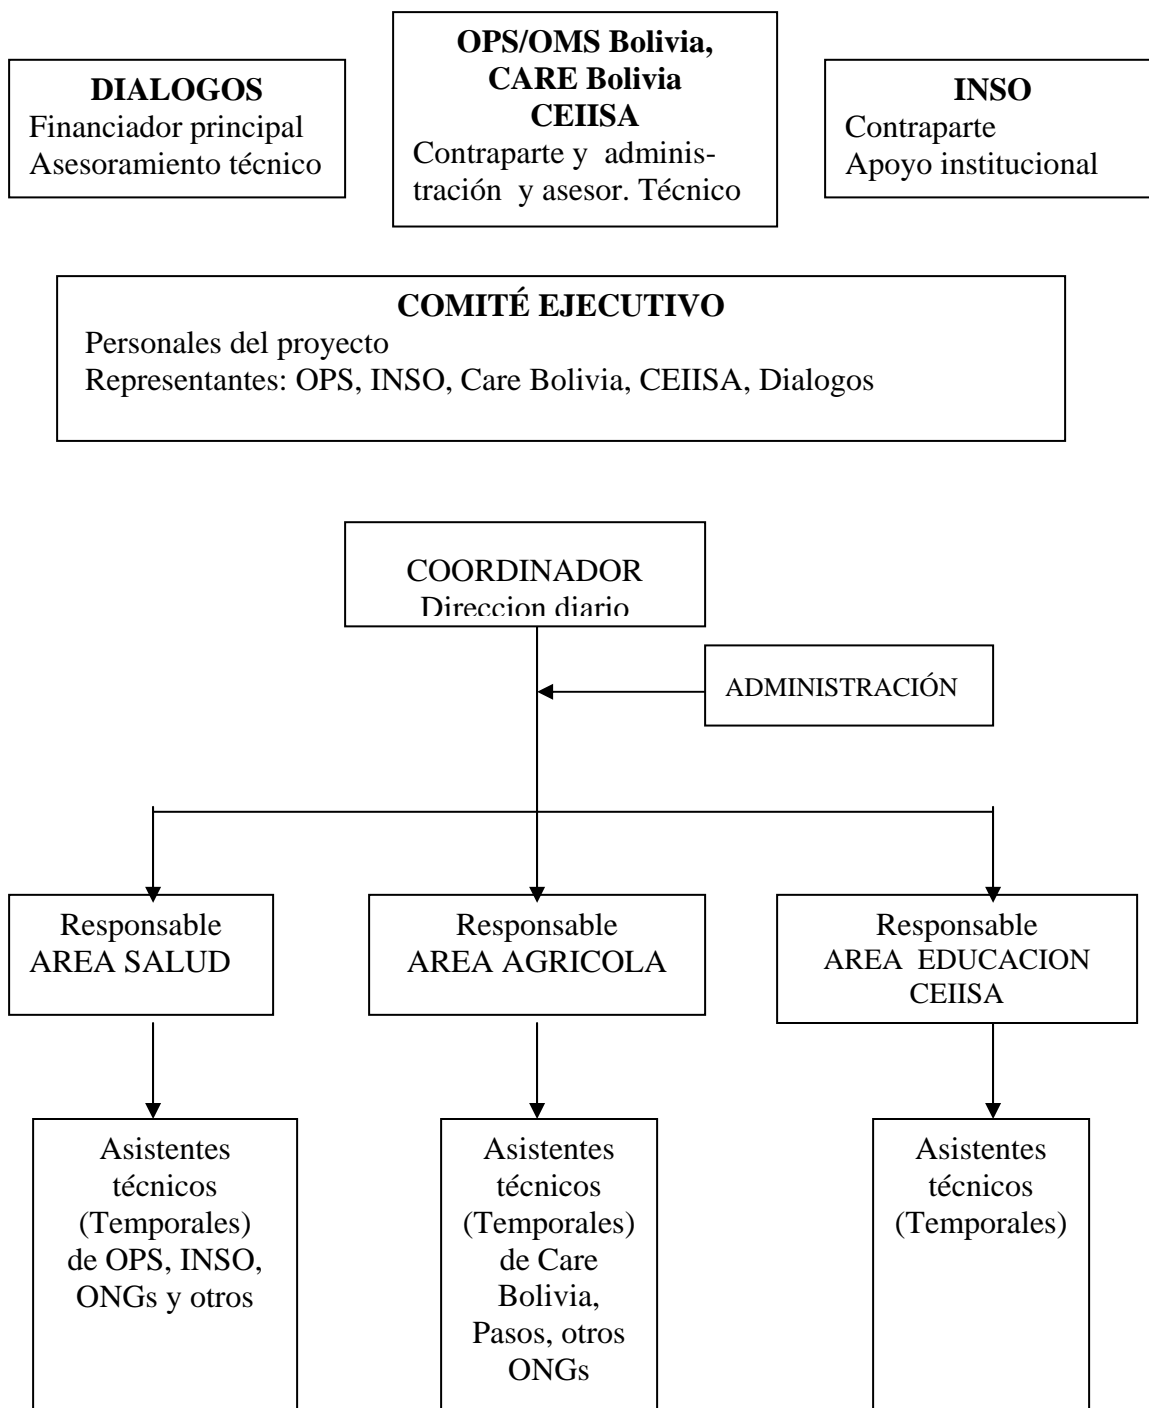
DIALOGOS
Financiador principal
Asesoramiento técnico

OPS/OMS Bolivia,
CARE Bolivia
CEIISA
Contraparte y administración y asesor. Técnico

INSO
Contraparte
Apoyo institucional

COMITÉ EJECUTIVO
Personales del proyecto
Representantes: OPS, INSO, Care Bolivia, CEIISA, Dialogos

COORDINADOR
Direccion diario

ADMINISTRACIÓN

Responsable
AREA SALUD

Responsable
AREA AGRICOLA

Responsable
AREA EDUCACION
CEIISA

Asistentes técnicos (Temporales) de OPS, INSO, ONGs y otros

Asistentes técnicos (Temporales) de Care Bolivia, Pasos, otros ONGs

Asistentes técnicos (Temporales)